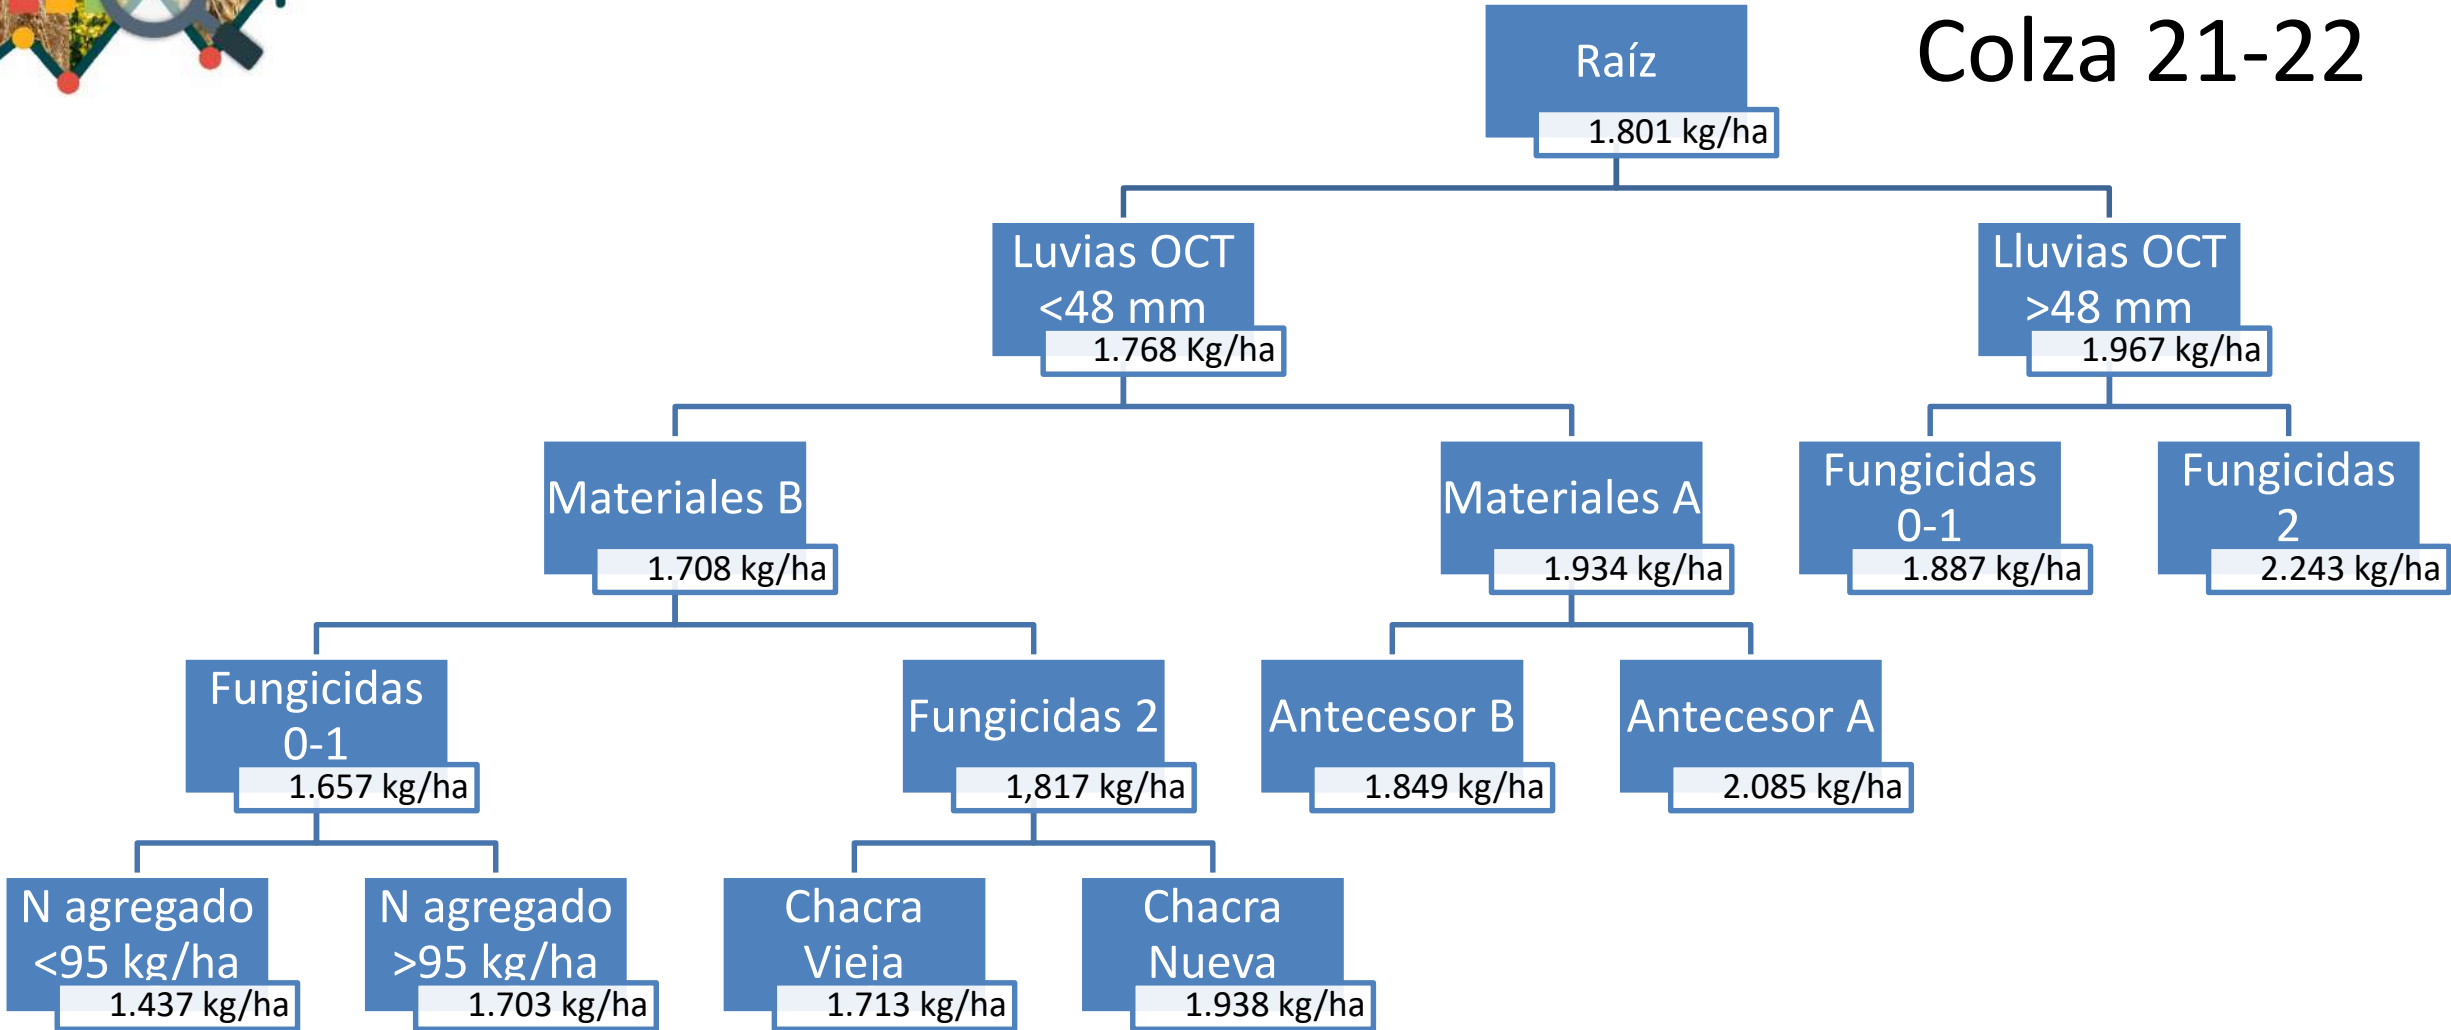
Colza 21-22

Raíz
1.801 kg/ha

Luvias OCT <48 mm
1.768 Kg/ha

Lluvias OCT >48 mm
1.967 kg/ha

Materiales B
1.708 kg/ha

Materiales A
1.934 kg/ha

Fungicidas 0-1
1.887 kg/ha

Fungicidas 2
2.243 kg/ha

Fungicidas 0-1
1.657 kg/ha

Fungicidas 2
1,817 kg/ha

Antecesor B
1.849 kg/ha

Antecesor A
2.085 kg/ha

N agregado <95 kg/ha
1.437 kg/ha

N agregado >95 kg/ha
1.703 kg/ha

Chacra Vieja
1.713 kg/ha

Chacra Nueva
1.938 kg/ha